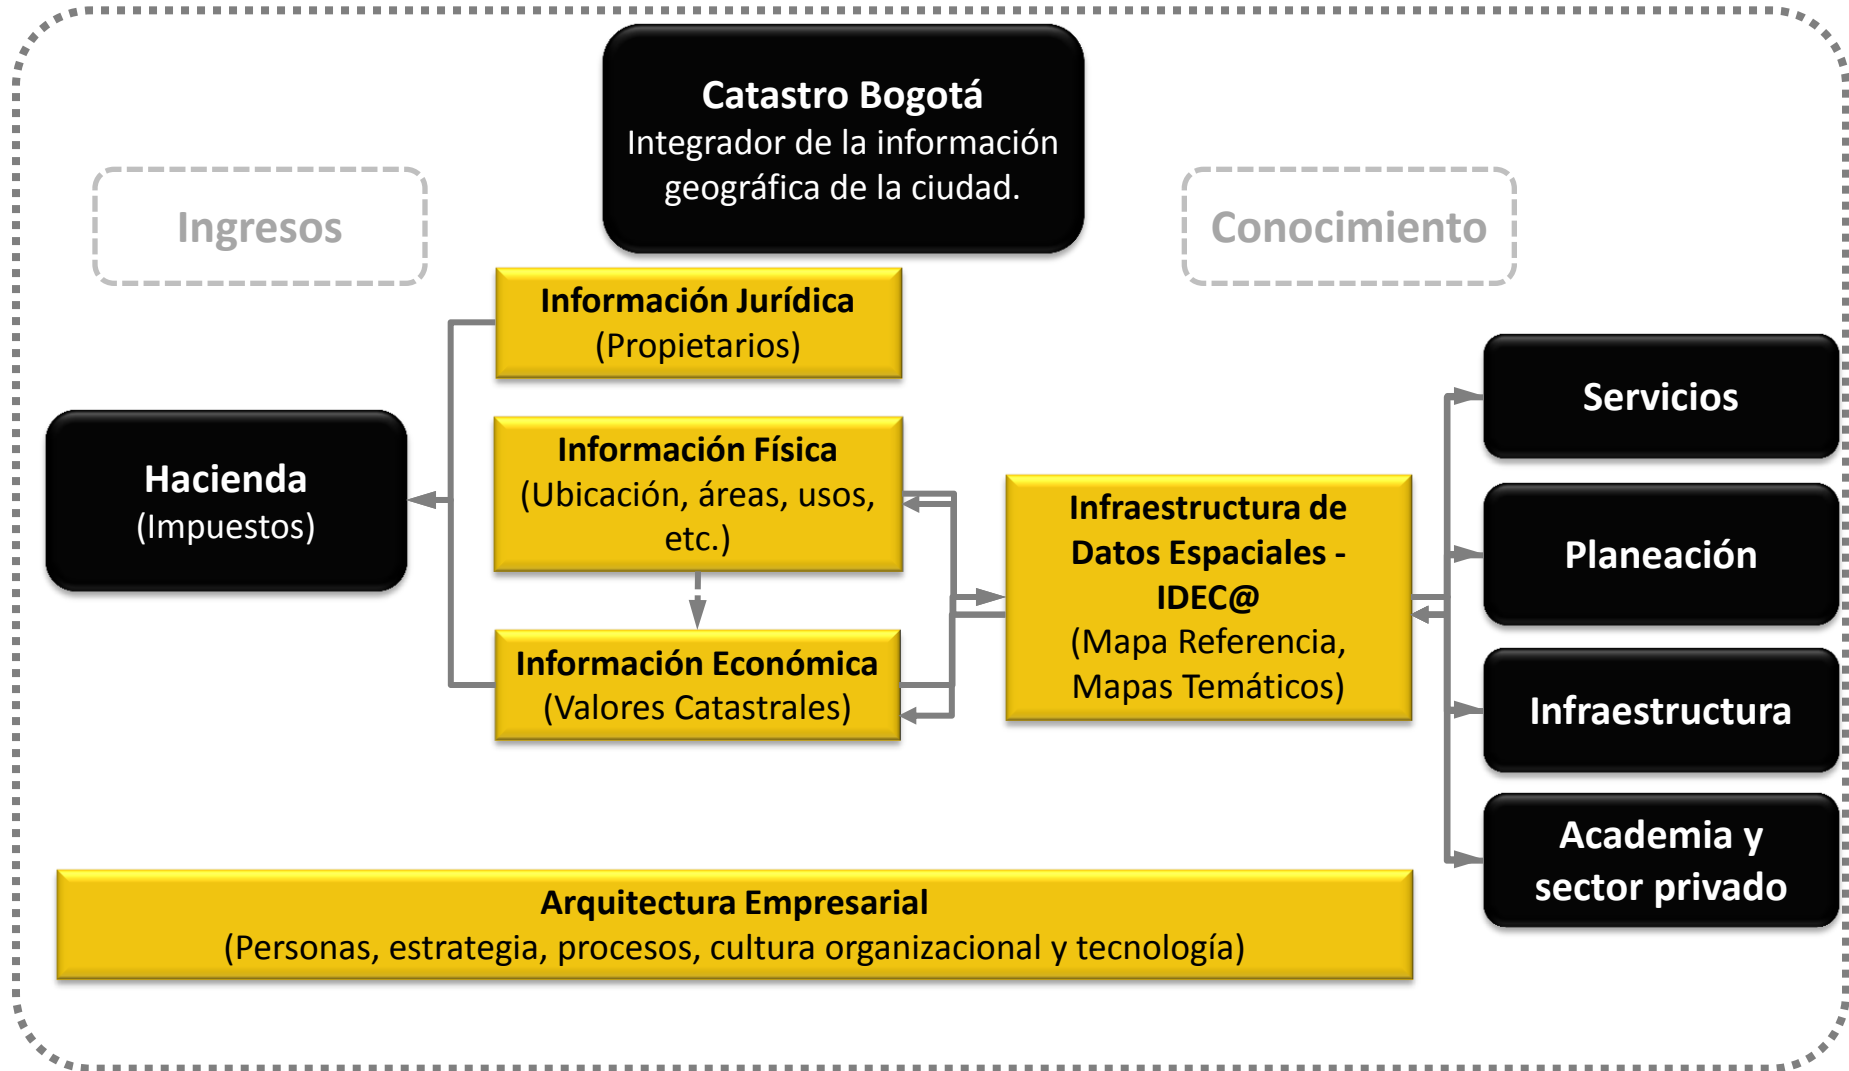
Catastro Bogotá
Integrador de la información geográfica de la ciudad.

Ingresos

Conocimiento

Información Jurídica
(Propietarios)

Hacienda
(Impuestos)

Información Física
(Ubicación, áreas, usos, etc.)

Información Económica
(Valores Catastrales)

Infraestructura de Datos Espaciales - IDEC@
(Mapa Referencia, Mapas Temáticos)

Servicios

Planeación

Infraestructura

Academia y sector privado

Arquitectura Empresarial
(Personas, estrategia, procesos, cultura organizacional y tecnología)